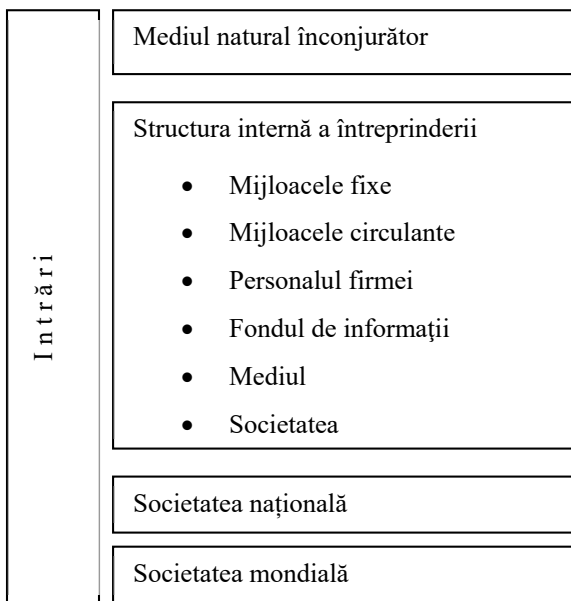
I n t r ă r i

Mediul natural înconjurător

Structura internă a întreprinderii

- Mijloacele fixe
- Mijloacele circulante
- Personalul firmei
- Fondul de informaţii
- Mediul
- Societatea

Societatea naţională

Societatea mondială